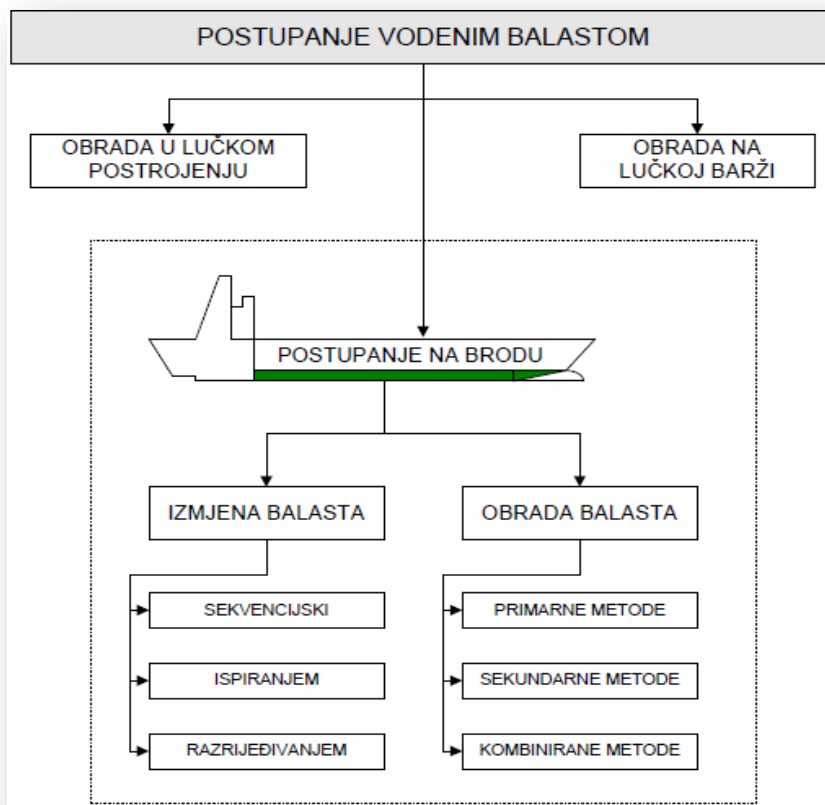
POSTUPANJE VODENIM BALASTOM

OBRADA U LUČKOM POSTROJENJU

OBRADA NA LUČKOJ BARŽI

POSTUPANJE NA BRODU

IZMJENA BALASTA

OBRADA BALASTA

SEKVENCIJSKI

ISPIRANJEM

RAZRIJEĐIVANJEM

PRIMARNE METODE

SEKUNDARNE METODE

KOMBINIRANE METODE